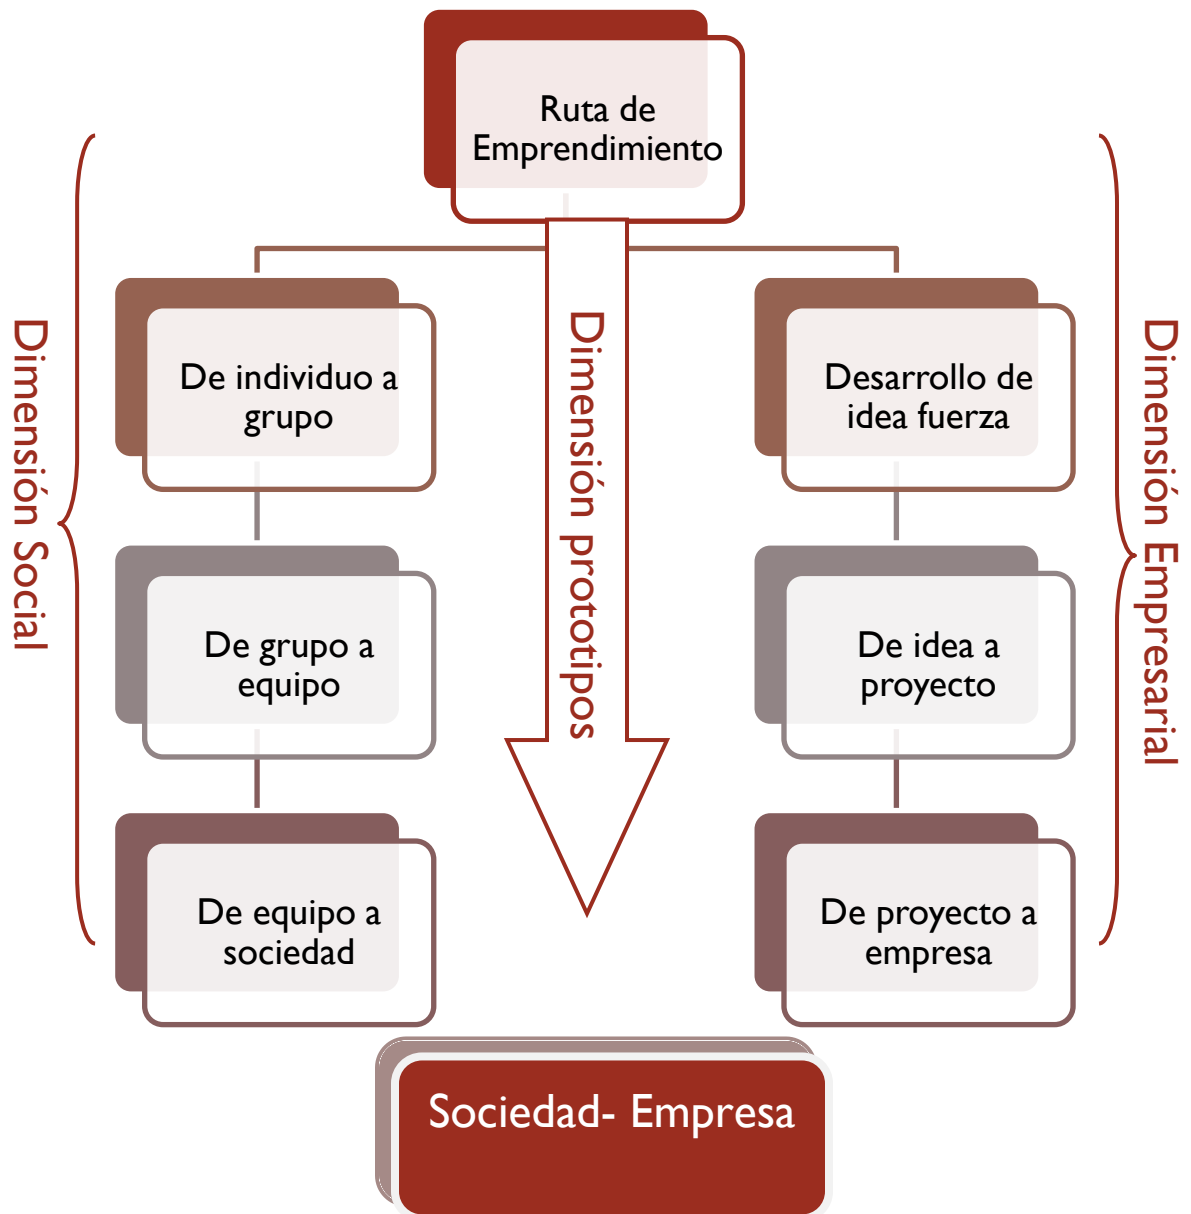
Ruta de Emprendimiento

Dimensión Social

De individuo a grupo

De grupo a equipo

De equipo a sociedad

Dimensión prototipos

Desarrollo de idea fuerza

De idea a proyecto

De proyecto a empresa

Dimensión Empresarial

Sociedad- Empresa